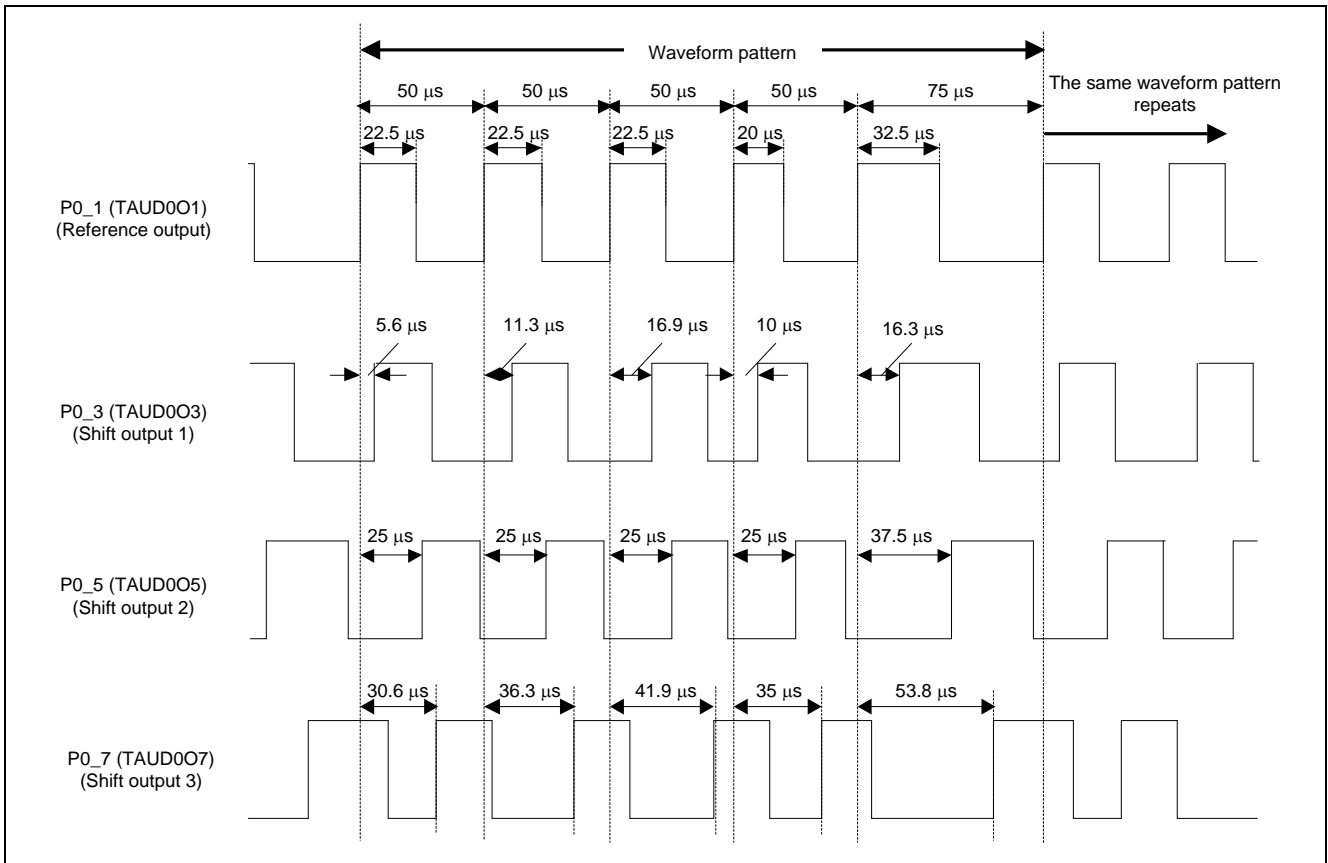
Waveform pattern

50 μs
50 μs
50 μs
50 μs
75 μs

The same waveform pattern repeats

22.5 μs
22.5 μs
22.5 μs
20 μs
32.5 μs

P0_1 (TAUD0O1)
(Reference output)

5.6 μs
11.3 μs
16.9 μs
10 μs
16.3 μs

P0_3 (TAUD0O3)
(Shift output 1)

25 μs
25 μs
25 μs
25 μs
37.5 μs

P0_5 (TAUD0O5)
(Shift output 2)

30.6 μs
36.3 μs
41.9 μs
35 μs
53.8 μs

P0_7 (TAUD0O7)
(Shift output 3)